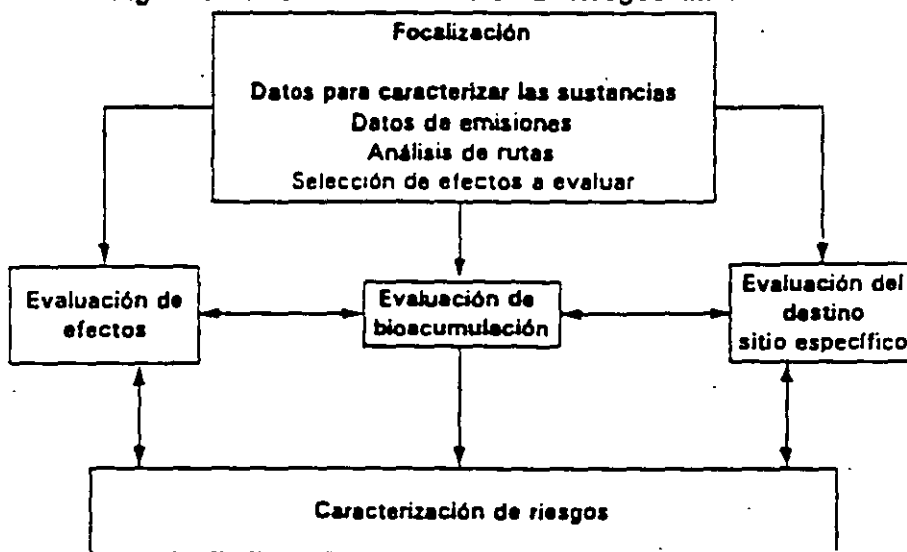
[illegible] riesgos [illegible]

Focalización

Datos para caracterizar las sustancias
Datos de emisiones
Análisis de rutas
Selección de efectos a evaluar

Evaluación de efectos

Evaluación de bioacumulación

Evaluación del destino sitio específico

Caracterización de riesgos